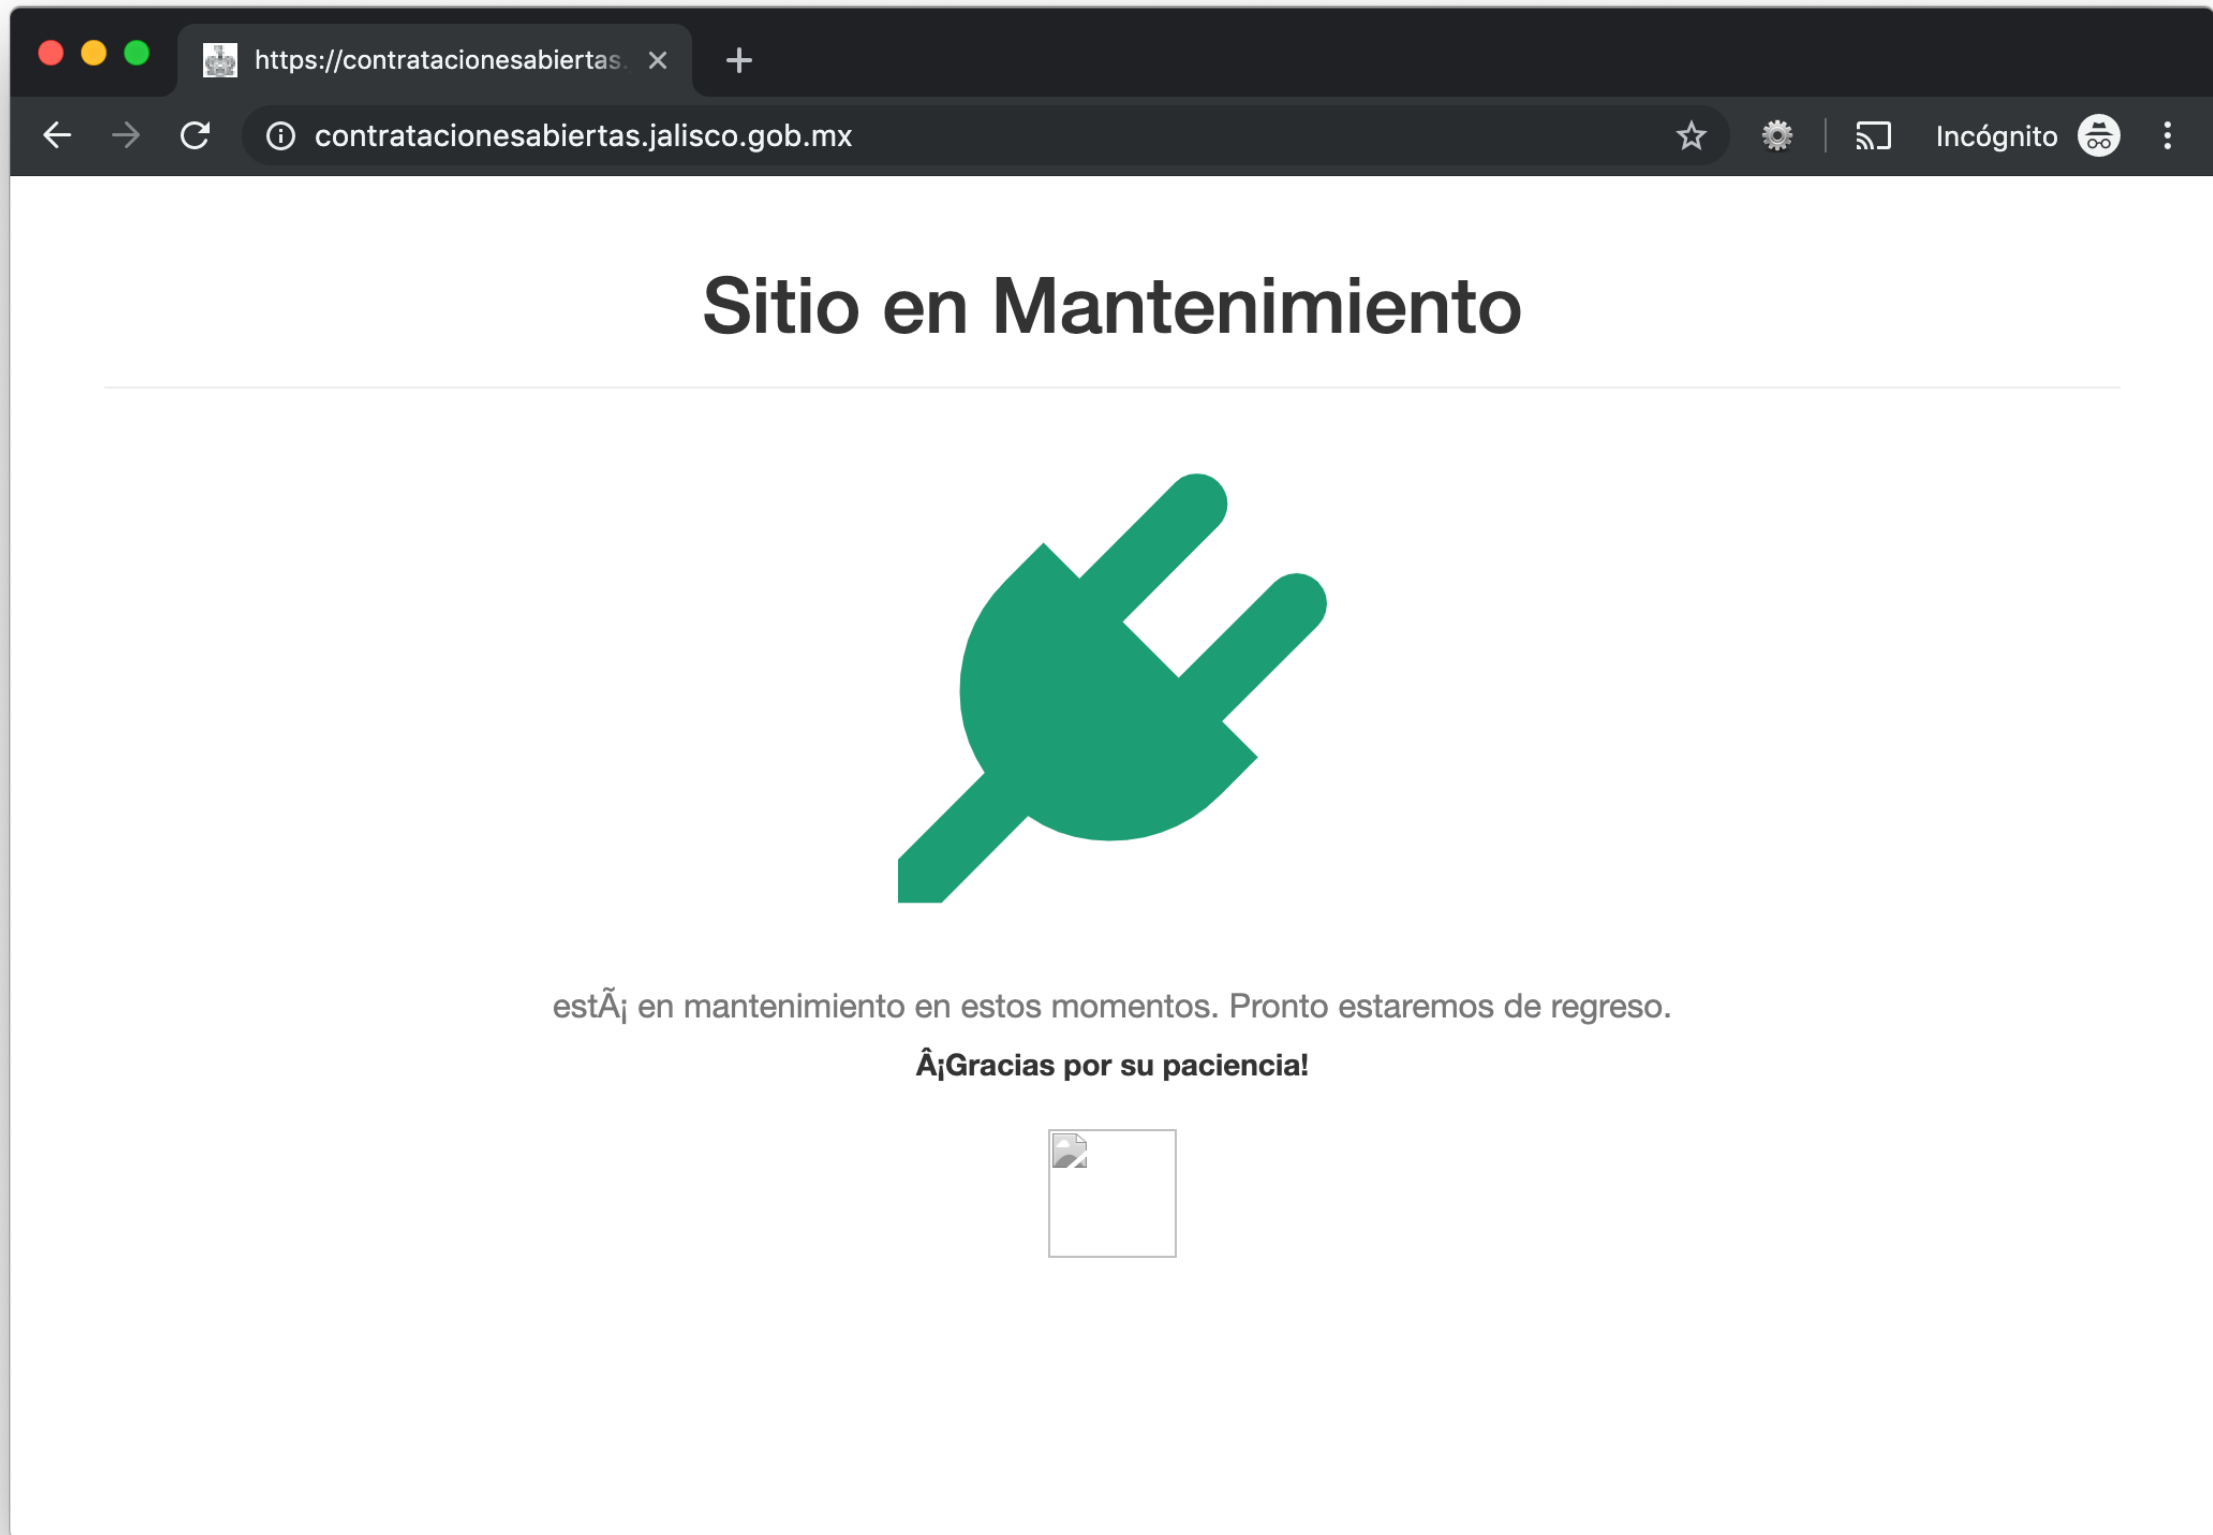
https://contratacionesabiertas.

contratacionesabiertas.jalisco.gob.mx

Incógnito

Sitio en Mantenimiento

estÃ¡ en mantenimiento en estos momentos. Pronto estaremos de regreso.

Â¡Gracias por su paciencia!